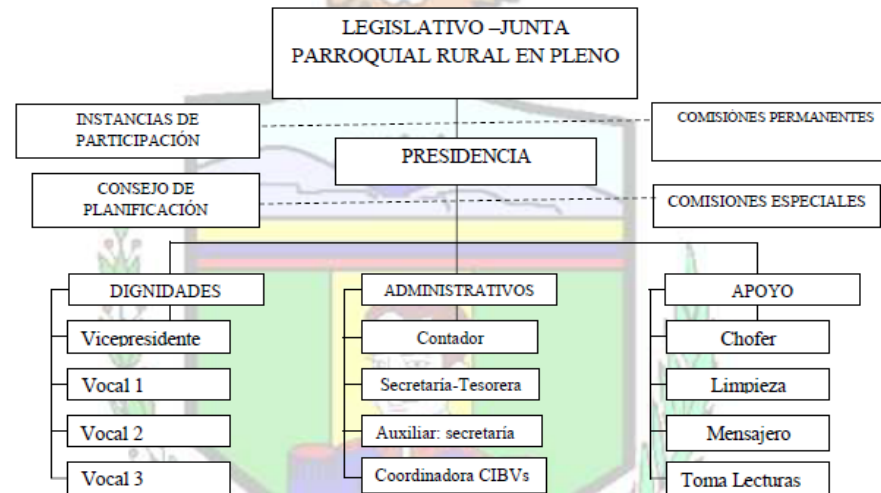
LEGISLATIVO –JUNTA PARROQUIAL RURAL EN PLENO

INSTANCIAS DE PARTICIPACIÓN

COMISIÓNES PERMANENTES

PRESIDENCIA

CONSEJO DE PLANIFICACIÓN

COMISIONES ESPECIALES

DIGNIDADES

Vicepresidente

Vocal 1

Vocal 2

Vocal 3

ADMINISTRATIVOS

Contador

Secretaría-Tesorera

Auxiliar: secretaría

Coordinadora CIBVs

APOYO

Chofer

Limpieza

Mensajero

Toma Lecturas